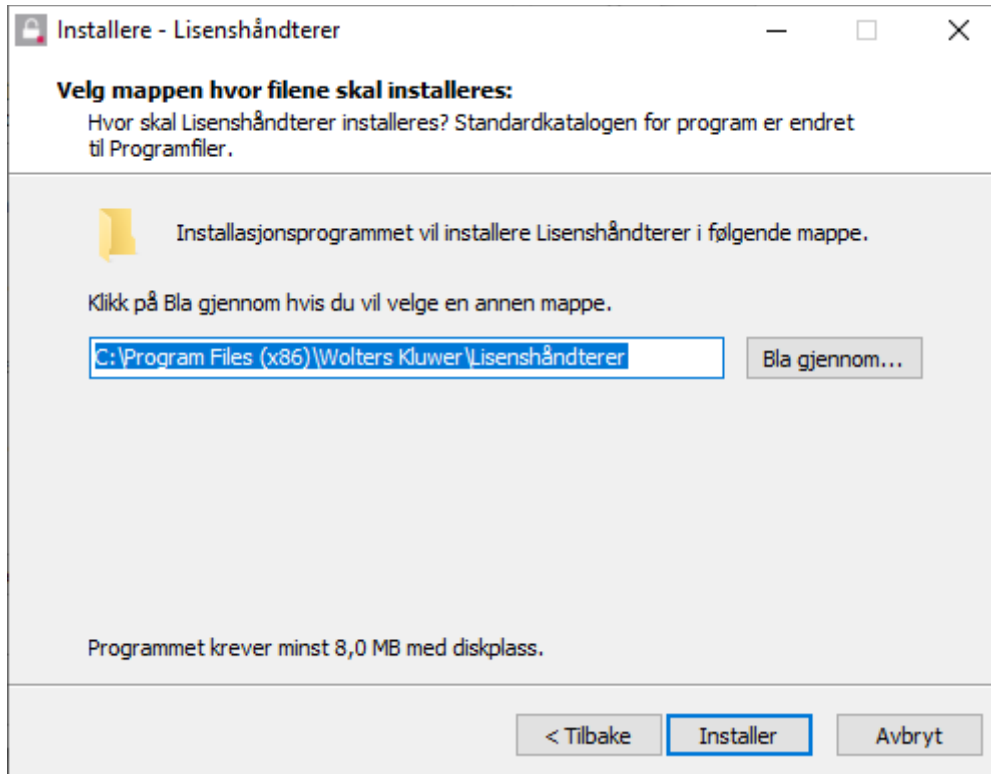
Installere - Lisenshåndterer

Velg mappen hvor filene skal installeres:
Hvor skal Lisenshåndterer installeres? Standardkatalogen for program er endret til Programfiler.

Installasjonsprogrammet vil installere Lisenshåndterer i følgende mappe.

Klikk på Bla gjennom hvis du vil velge en annen mappe.

C:\Program Files (x86)\Wolters Kluwer\Lisenshåndterer

Bla gjennom...

Programmet krever minst 8,0 MB med diskplass.

< Tilbake

Installer

Avbryt